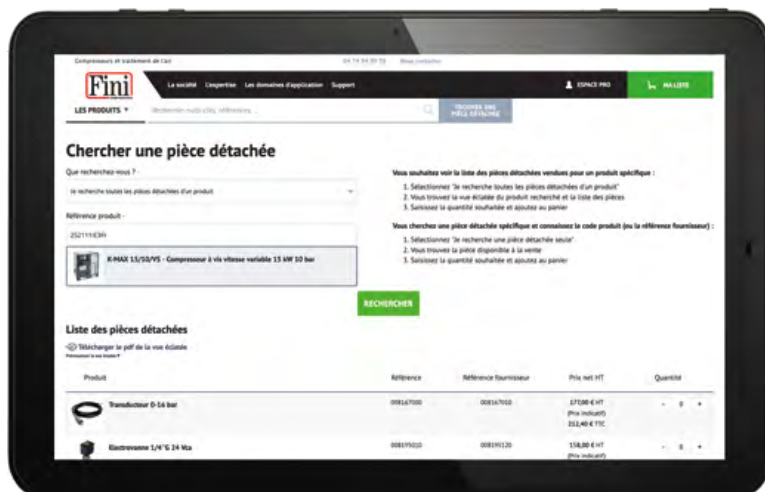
Compresseurs et traitement de l'air 04 74 94 39 55 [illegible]

Fini

La société L'expertise Les domaines d'application Support

ESPACE PRO

MA LISTE

LES PRODUITS

Rechercher mots clés, références...

TROUVER UNE PIÈCE DÉTACHÉE

Chercher une pièce détachée

Que recherchez-vous ?

Je recherche toutes les pièces détachées d'un produit

Référence produit :

2521111EBN

K-MAX 15/10/VS - Compresseur à vis vitesse variable 15 kW 10 bar

RECHERCHER

Vous souhaitez voir la liste des pièces détachées vendues pour un produit spécifique :

1. Sélectionnez "Je recherche toutes les pièces détachées d'un produit"
2. Vous trouvez la vue éclatée du produit recherché et la liste des pièces
3. Saisissez la quantité souhaitée et ajoutez au panier

Vous cherchez une pièce détachée spécifique et connaissez le code produit (ou la référence fournisseur) :

1. Sélectionnez "Je recherche une pièce détachée seule"
2. Vous trouvez la pièce disponible à la vente
3. Saisissez la quantité souhaitée et ajoutez au panier

Liste des pièces détachées

Télécharger le pdf de la vue éclatée

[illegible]

| Produit | Référence | Référence fournisseur | Prix net HT | Quantité |
|---|---|---|---|---|
| Transducteur 0-16 bar | 008167000 | 008167010 | 177,00 € HT (Prix indicatif) 212,40 € TTC | - 0 + |
| Electrovanne 1/4"G 24 Vca | 008195010 | 008195120 | 158,00 € HT (Prix indicatif) | - 0 + |